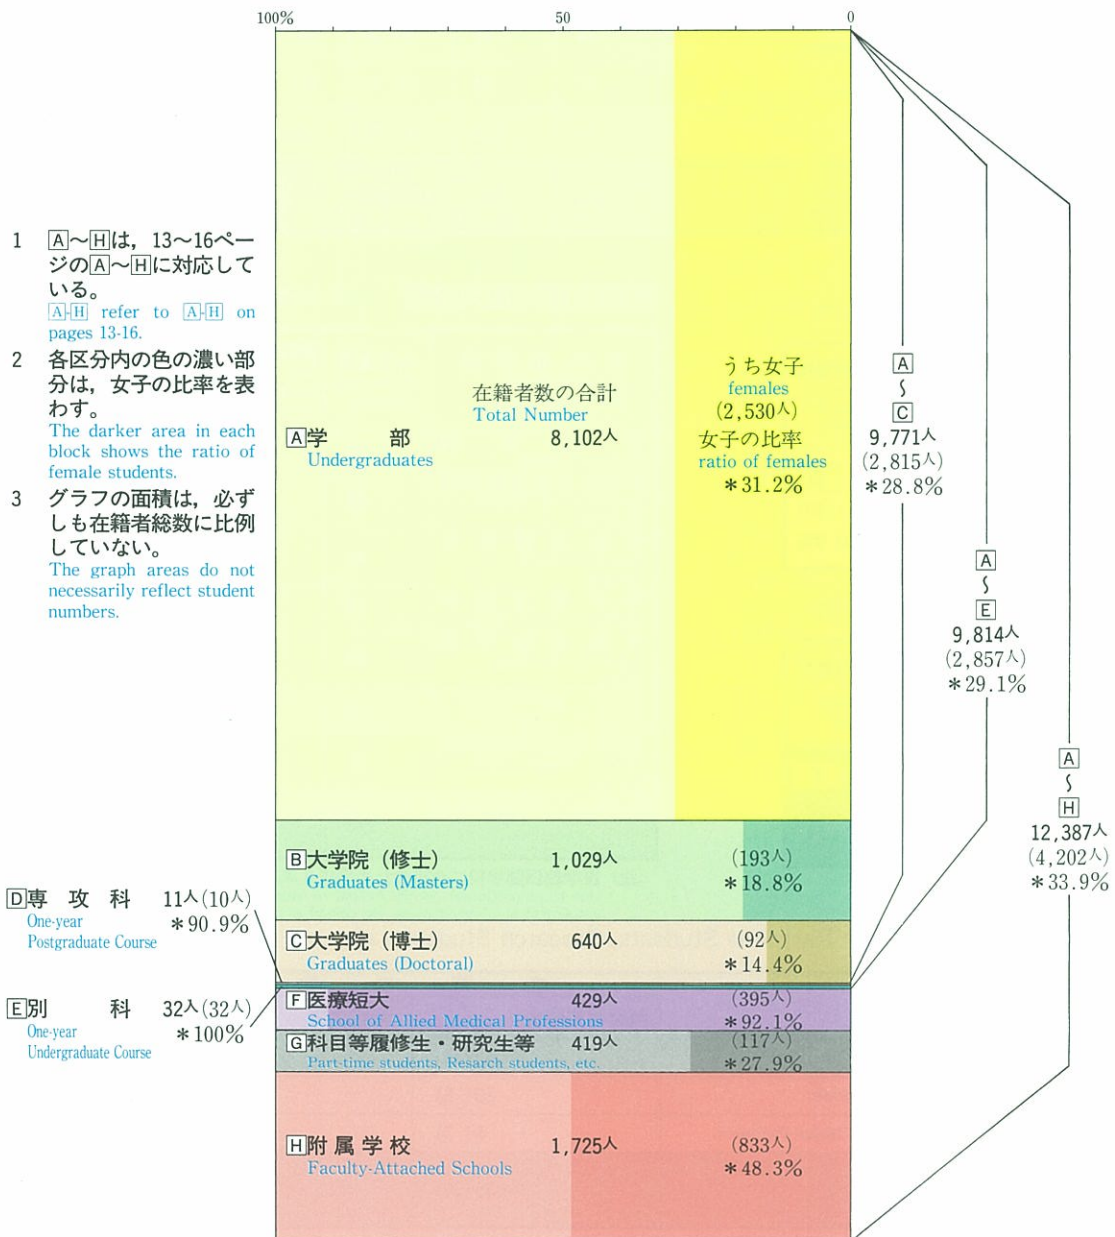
100% 50 0

1 A～Hは，13～16ページのA～Hに対応している。
A-H refer to A-H on pages 13-16.

2 各区分内の色の濃い部分は，女子の比率を表わす。
The darker area in each block shows the ratio of female students.

3 グラフの面積は，必ずしも在籍者総数に比例していない。
The graph areas do not necessarily reflect student numbers.

在籍者数の合計
Total Number

うち女子
females
(2,530人)
女子の比率
ratio of females
＊31.2%

A学　部
Undergraduates
8,102人

A
〜
C
9,771人
(2,815人)
＊28.8%

A
〜
E
9,814人
(2,857人)
＊29.1%

A
〜
H
12,387人
(4,202人)
＊33.9%

B大学院（修士）
Graduates (Masters)
1,029人
(193人)
＊18.8%

D専 攻 科
One-year Postgraduate Course
11人(10人)
＊90.9%

C大学院（博士）
Graduates (Doctoral)
640人
(92人)
＊14.4%

E別　科
One-year Undergraduate Course
32人(32人)
＊100%

F医療短大
School of Allied Medical Professions
429人
(395人)
＊92.1%

G科目等履修生・研究生等
Part-time students, Resarch students, etc.
419人
(117人)
＊27.9%

H附 属 学 校
Faculty-Attached Schools
1,725人
(833人)
＊48.3%